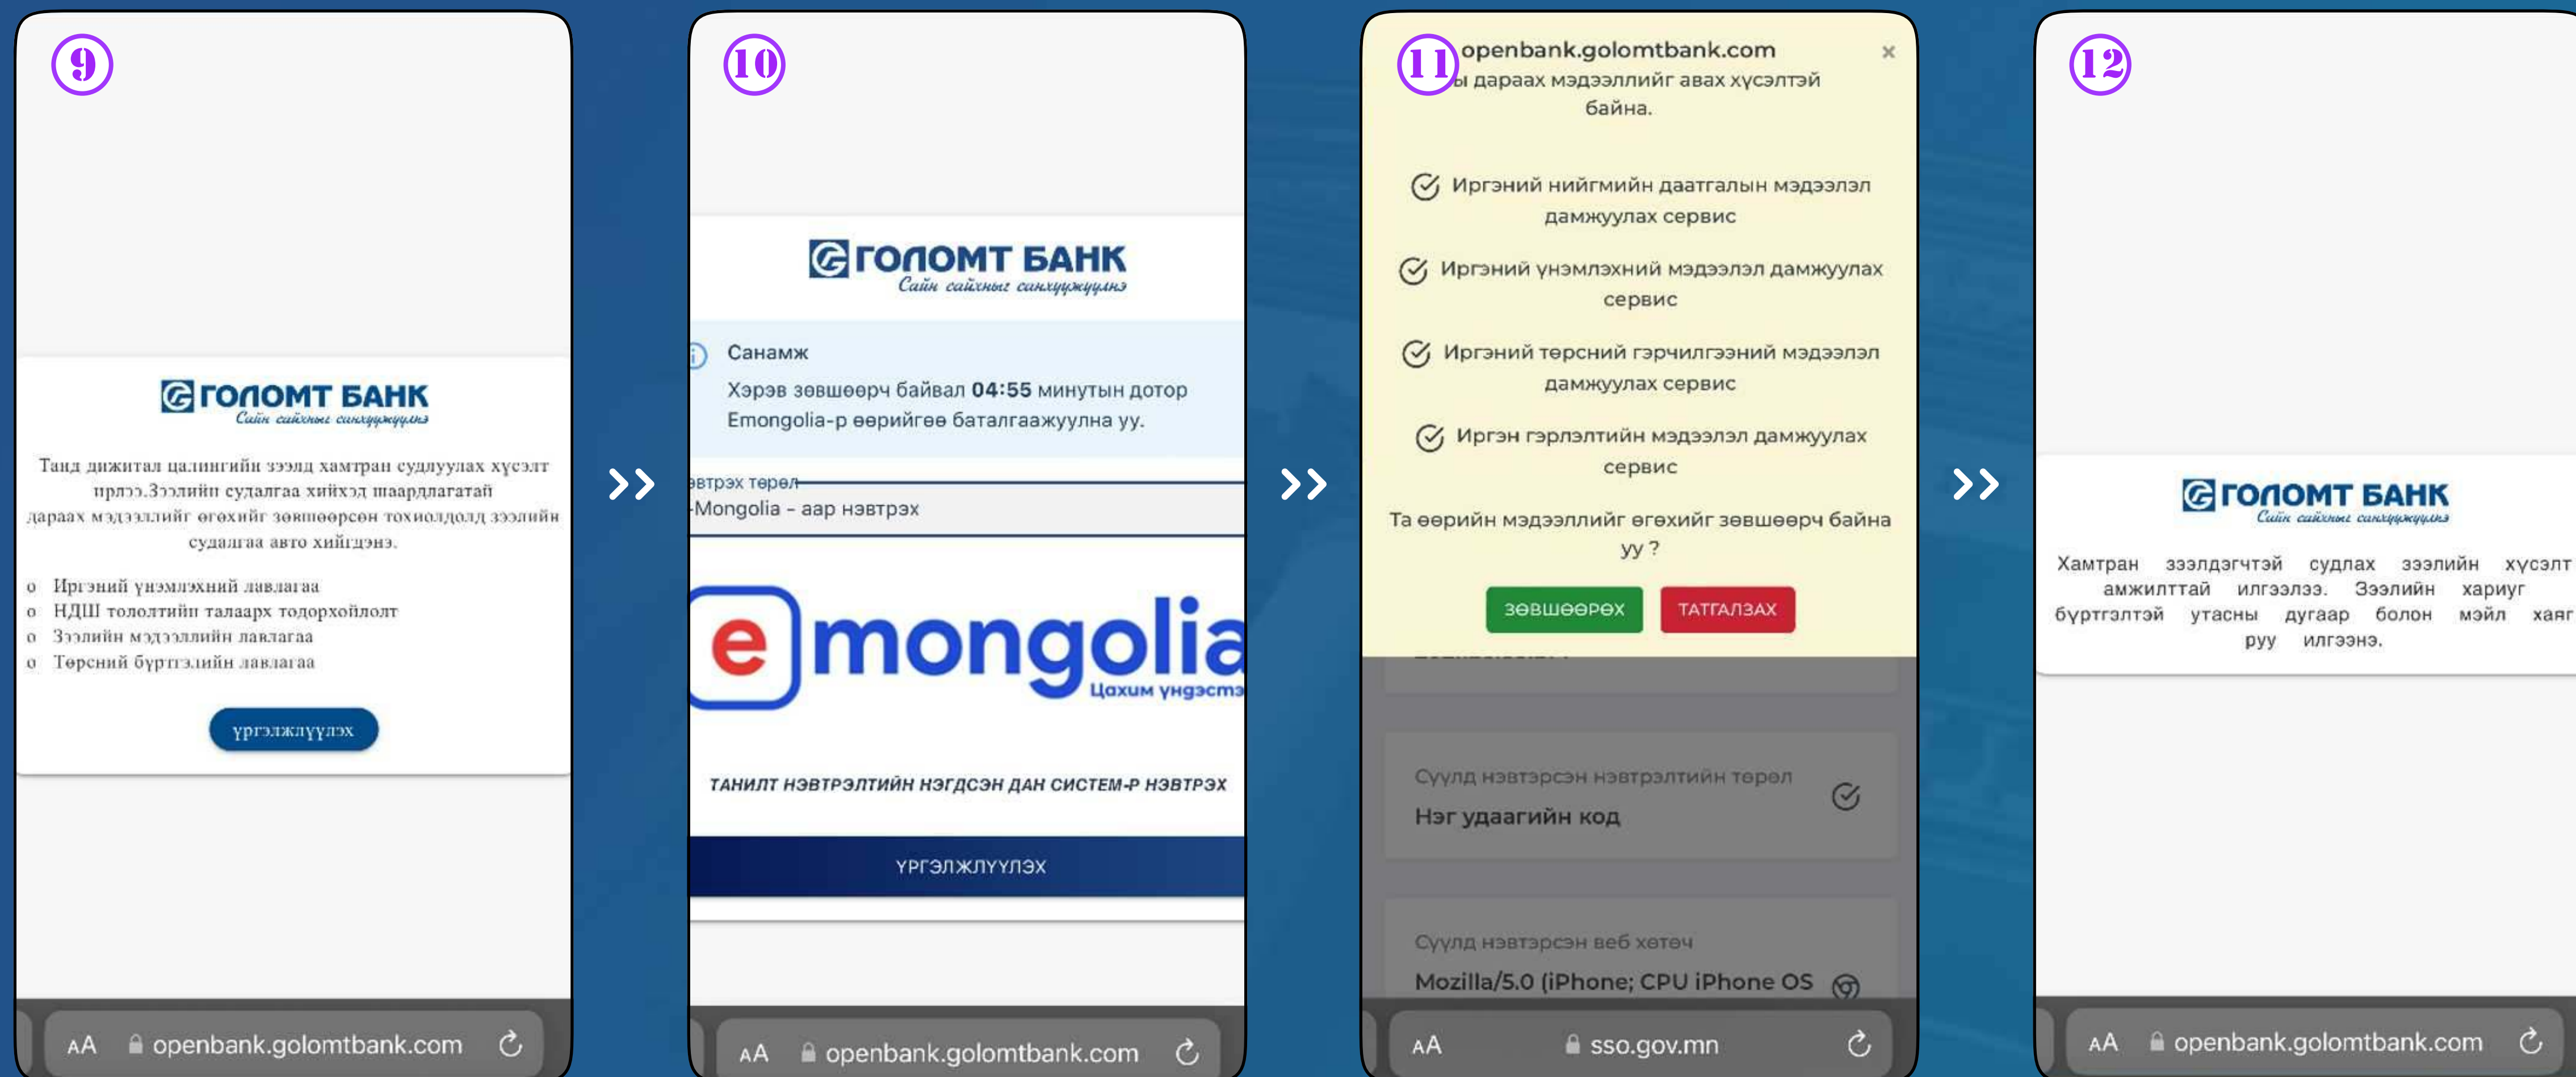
9

ГОЛОМТ БАНК
Сайн сайхныг санхүүжүүлнэ

Танд дижитал цалингийн зээлд хамтран судлуулах хүсэлт ирлээ.Зээлийн судалгаа хийхэд шаардлагатай дараах мэдээллийг өгөхийг зөвшөөрсөн тохиолдолд зээлийн судалгаа авто хийгдэнэ.

o Иргэний үнэмлэхний лавлагаа
o НДШ төлөлтийн талаарх тодорхойлолт
o Зээлийн мэдээллийн лавлагаа
o Төрсний бүртгэлийн лавлагаа

үргэлжлүүлэх

AA openbank.golomtbank.com

10

ГОЛОМТ БАНК
Сайн сайхныг санхүүжүүлнэ

Санамж
Хэрэв зөвшөөрч байвал 04:55 минутын дотор Emongolia-р өөрийгөө баталгаажуулна уу.

эвтрэх төрөл
-Mongolia - аар нэвтрэх

e mongolia
Цахим үндэстэ

ТАНИЛТ НЭВТРЭЛТИЙН НЭГДСЭН ДАН СИСТЕМ-Р НЭВТРЭХ

ҮРГЭЛЖЛҮҮЛЭХ

AA openbank.golomtbank.com

11

openbank.golomtbank.com
ы дараах мэдээллийг авах хүсэлтэй байна.

Иргэний нийгмийн даатгалын мэдээлэл дамжуулах сервис

Иргэний үнэмлэхний мэдээлэл дамжуулах сервис

Иргэний төрсний гэрчилгээний мэдээлэл дамжуулах сервис

Иргэн гэрлэлтийн мэдээлэл дамжуулах сервис

Та өөрийн мэдээллийг өгөхийг зөвшөөрч байна уу ?

ЗӨВШӨӨРӨХ
ТАТГАЛЗАХ

Сүүлд нэвтэрсэн нэвтрэлтийн төрөл
Нэг удаагийн код

Сүүлд нэвтэрсэн веб хөтөч
Mozilla/5.0 (iPhone; CPU iPhone OS

AA sso.gov.mn

12

ГОЛОМТ БАНК
Сайн сайхныг санхүүжүүлнэ

Хамтран зээлдэгчтэй судлах зээлийн хүсэлт амжилттай илгээлээ. Зээлийн хариуг бүртгэлтэй утасны дугаар болон мэйл хаяг руу илгээнэ.

AA openbank.golomtbank.com